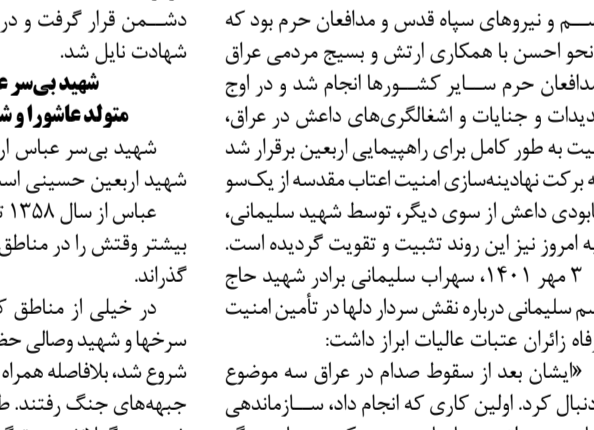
سم و نیروهای سپاه قدس و مدافعان حرم بود که نحو احسن با همکاری ارتش و بسیج مردمی عراق مدافعان حرم سایر کشورها انجام شد و در اوج دیدات و جنایات و اشغالگری‌های داعش در عراق، یت به طور کامل برای راهپیمایی اربعین برقرار شد ه برکت نهادینه‌سازی امنیت اعتاب مقدسه از یک‌سو ابودی داعش از سوی دیگر، توسط شهید سلیمانی، به امروز نیز این روند تثبیت و تقویت گردیده است.

۳ مهر ۱۴۰۱، سهراب سلیمانی برادر شهید حاج سم سلیمانی درباره نقش سردار دلها در تأمین امنیت رفاه زائران عتبات عالیات ابراز داشت:

«ایشان بعد از سقوط صدام در عراق سه موضوع دنبال کرد. اولین کاری که انجام داد، سازماندهی

دشمن قرار گرفت و در شهادت نایل شد.

شهید بی‌سر ع متولد عاشورا و ش

شهید بی‌سر عباس ار شهید اربعین حسینی اس

عباس از سال ۱۳۵۸ ت بیشتر وقتش را در مناطق گذراند.

در خیلی از مناطق ک سرخها و شهید وصالی حض شروع شد، بلافاصله همراه جبهه‌های جنگ رفتند. ط